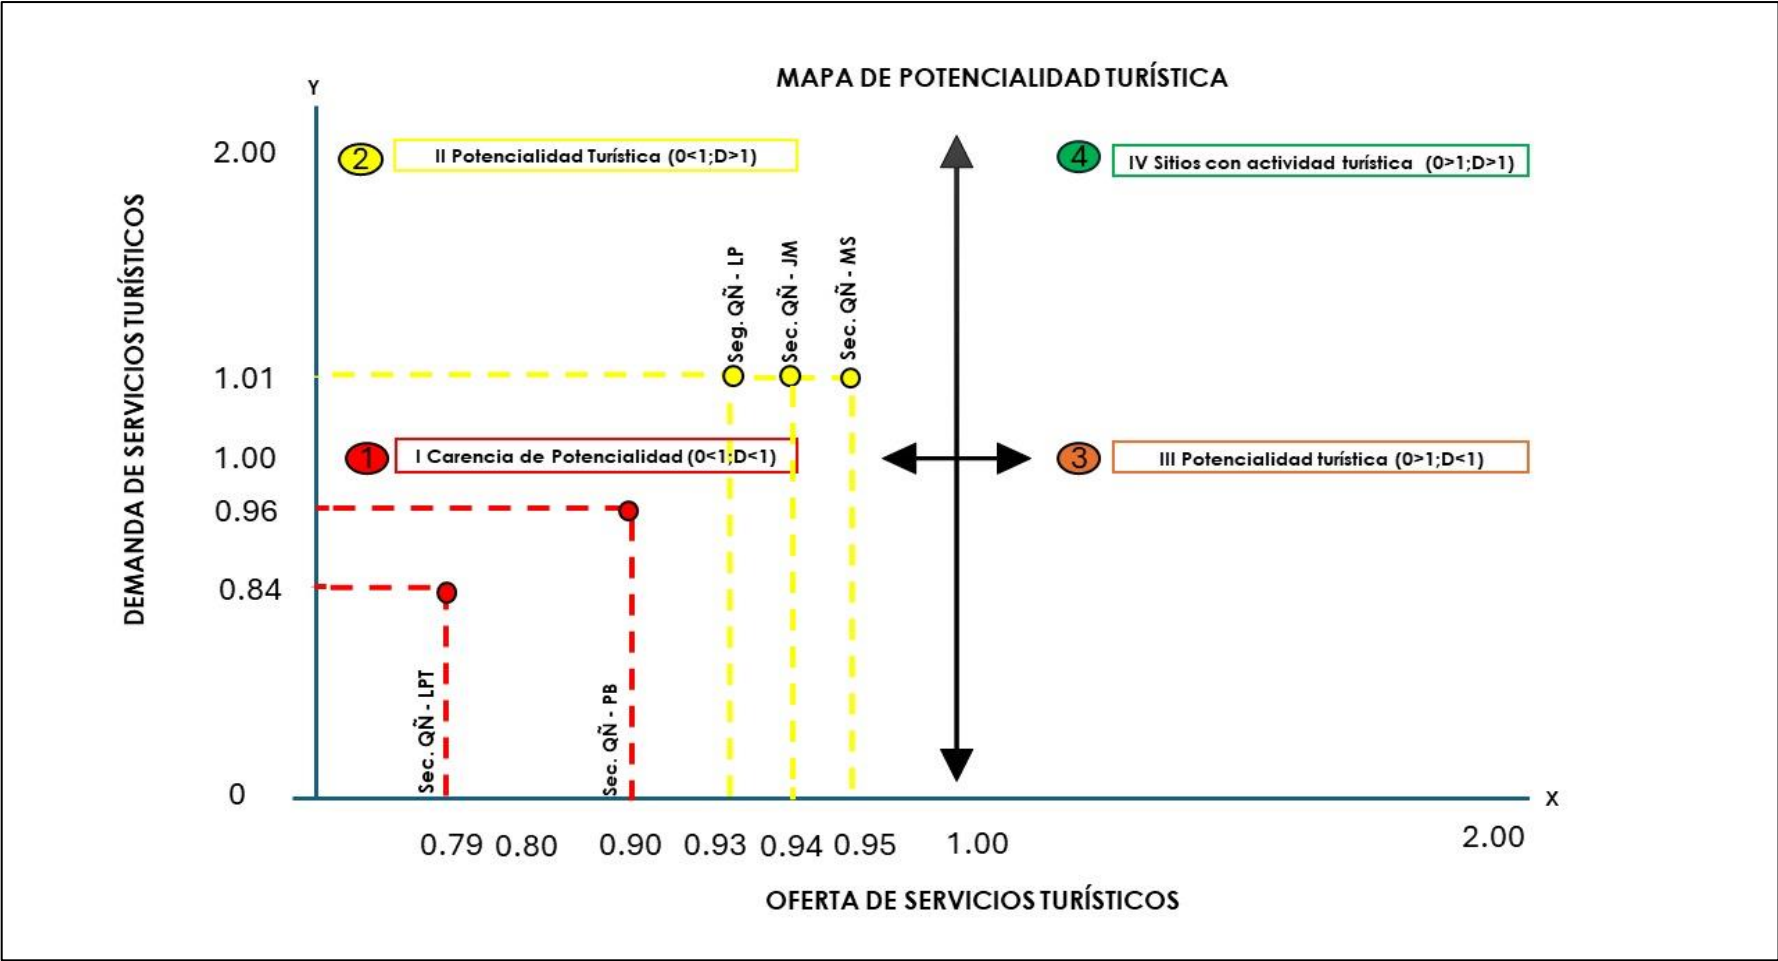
MAPA DE POTENCIALIDAD TURÍSTICA

Y

2.00

2 II Potencialidad Turística (0<1;D>1)

4 IV Sitios con actividad turística (0>1;D>1)

Seg. QÑ - LP

Sec. QÑ - JM

Sec. QÑ - MS

1.01

1.00

1 I Carencia de Potencialidad (0<1;D<1)

3 III Potencialidad turística (0>1;D<1)

0.96

0.84

DEMANDA DE SERVICIOS TURÍSTICOS

Sec. QÑ - LPT

Sec. QÑ - PB

0

X

0.79 0.80 0.90 0.93 0.94 0.95 1.00 2.00

OFERTA DE SERVICIOS TURÍSTICOS